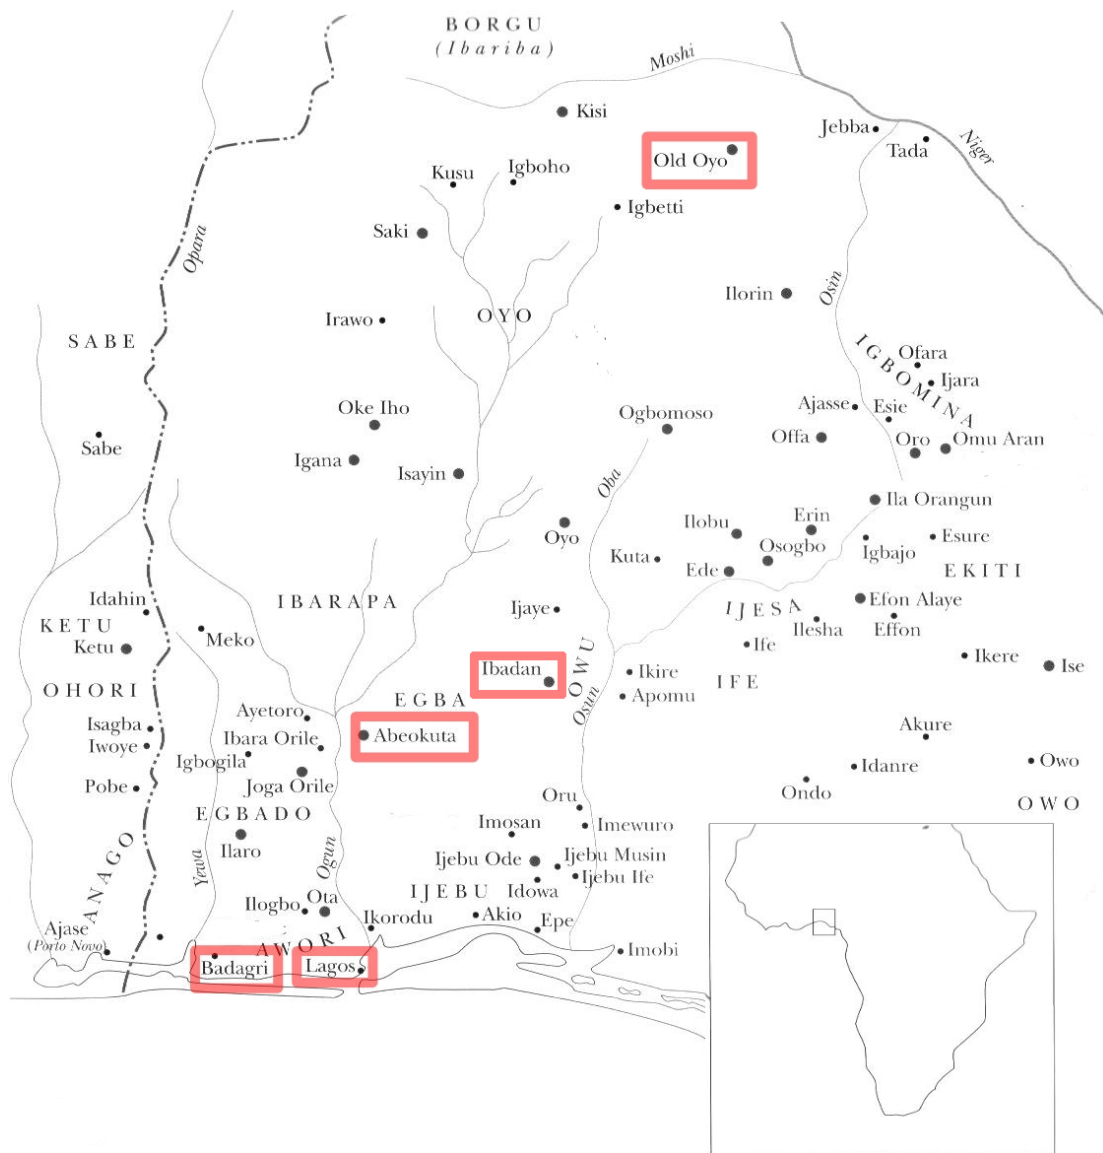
BORGU
(Ibariba)

Moshi

Kisi

Old Oyo

Jebba

Tada

Niger

Kusu

Igboho

Igbetti

Saki

Opara

Ilorin

Osin

Irawo

OYO

SABE

IGBOMINA

Ofara

Ijara

Ajasse

Esie

Oke Iho

Ogbomoso

Offa

Oro

Omu Aran

Sabe

Igana

Isayin

Oba

Ila Orangun

Oyo

Ilobu

Erin

Esure

Igbajo

Osogbo

Kuta

Ede

EKITI

Idahin

IBARAPA

Ijaye

IJESA

Efon Alaye

KETU

Meko

Ilesha

Effon

Ketu

Ife

Ibadan

OWU

Ikere

Ise

OHORI

Ikire

IFE

EGBA

Apomu

Ayetoro

Osun

Isagba

Abeokuta

Ibara Orile

Iwoye

Akure

Igbogila

Joga Orile

Idanre

Owo

Pobe

Ondo

EGBADO

Oru

OWO

Imosan

Imewuro

ANAGO

Ilaro

Ogun

Yewa

Ijebu Ode

Ijebu Musin

Ijebu Ife

IJEBU

Idowa

Ilogbo

Ota

Akio

Ikorodu

Epe

Ajase
(Porto Novo)

AWORI

Imobi

Badagri

Lagos